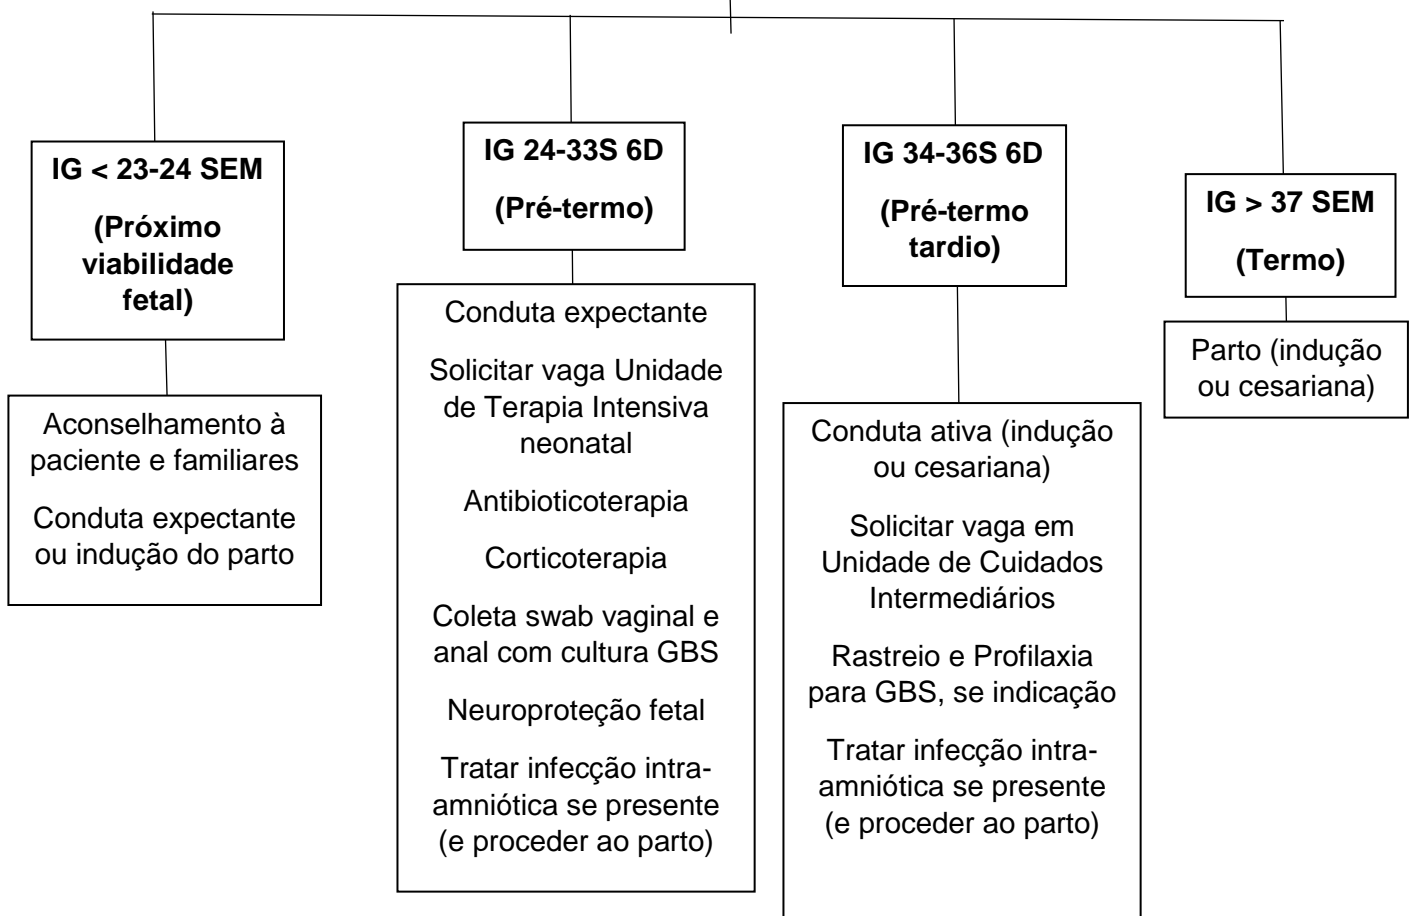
IG < 23-24 SEM

(Próximo viabilidade fetal)

Aconselhamento à paciente e familiares

Conduta expectante ou indução do parto

IG 24-33S 6D

(Pré-termo)

Conduta expectante

Solicitar vaga Unidade de Terapia Intensiva neonatal

Antibioticoterapia

Corticoterapia

Coleta swab vaginal e anal com cultura GBS

Neuroproteção fetal

Tratar infecção intra-amniótica se presente (e proceder ao parto)

IG 34-36S 6D

(Pré-termo tardio)

Conduta ativa (indução ou cesariana)

Solicitar vaga em Unidade de Cuidados Intermediários

Rastreio e Profilaxia para GBS, se indicação

Tratar infecção intra-amniótica se presente (e proceder ao parto)

IG > 37 SEM

(Termo)

Parto (indução ou cesariana)